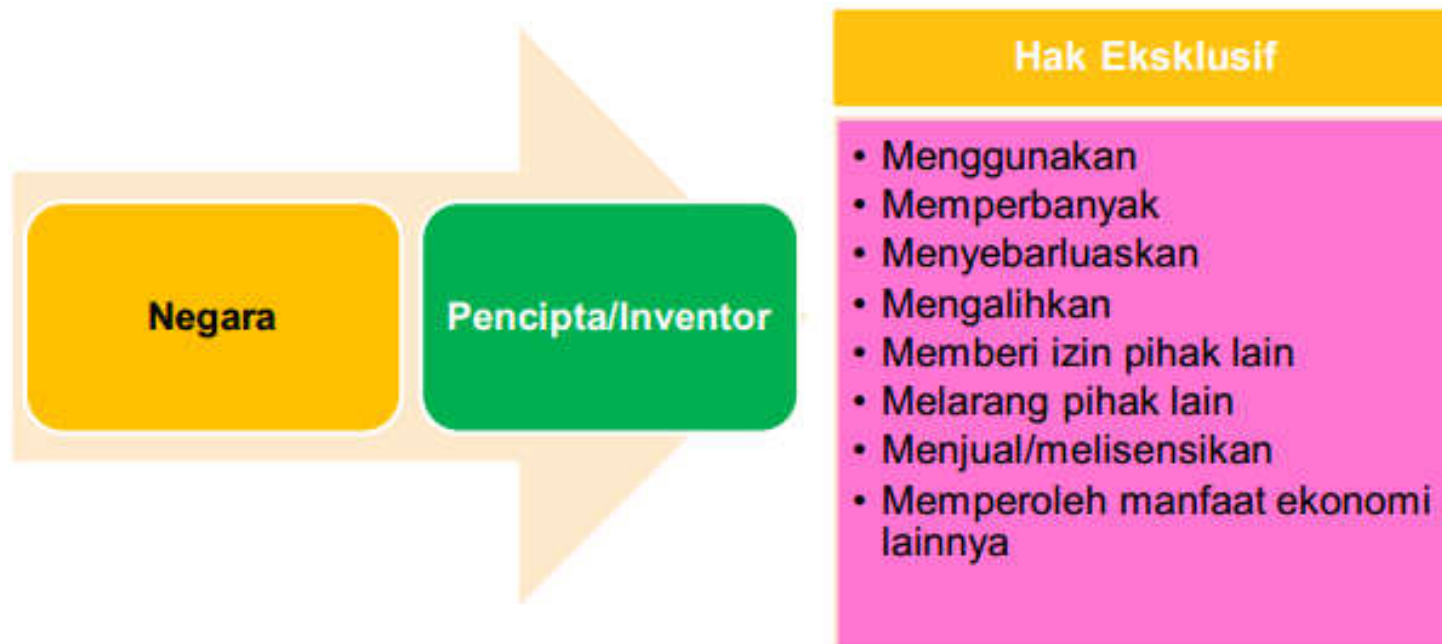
Negara

Pencipta/Inventor

Hak Eksklusif

• Menggunakan
• Memperbanyak
• Menyebarluaskan
• Mengalihkan
• Memberi izin pihak lain
• Melarang pihak lain
• Menjual/melisensikan
• Memperoleh manfaat ekonomi lainnya